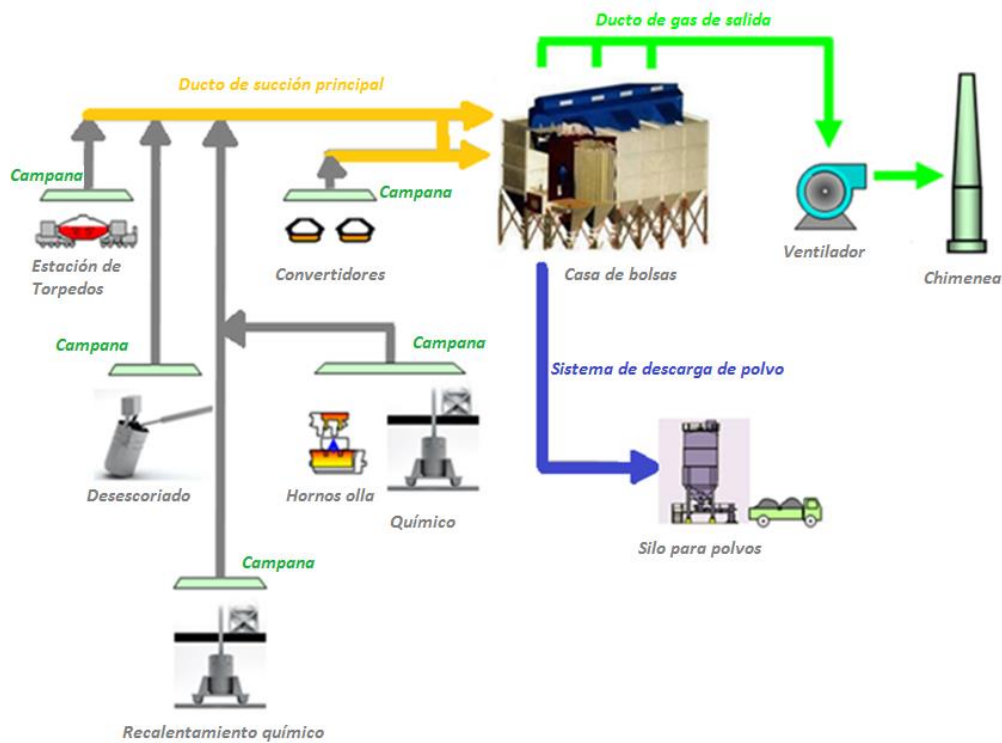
Ducto de gas de salida

Ducto de succión principal

Campana

Estación de Torpedos

Campana

Convertidores

Casa de bolsas

Ventilador

Chimenea

Campana

Campana

Sistema de descarga de polvo

Desescoriado

Hornos olla

Químico

Silo para polvos

Campana

Recalentamiento químico